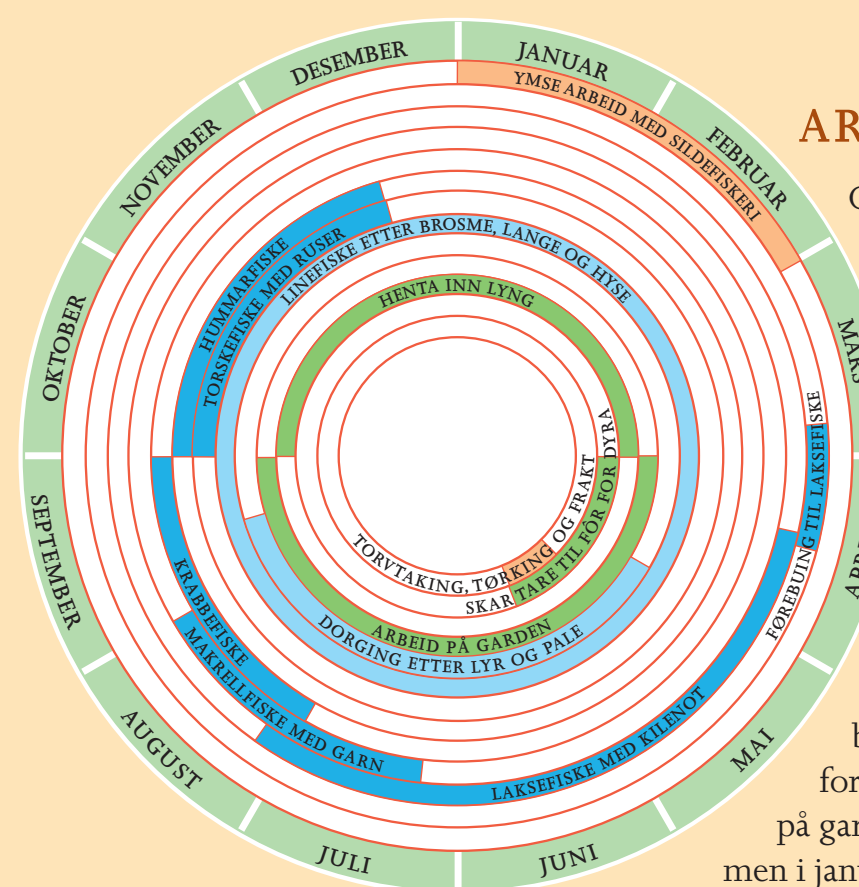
JANUAR
FEBRUAR
MARS
APRIL
MAI
JUNI
JULI
AUGUST
SEPTEMBER
OKTOBER
NOVEMBER
DESEMBER

YMSE ARBEID MED SILDEFISKERI
LINEFISKE ETTER BROSME, LANGE OG HYSE
HUMMARFISKE
TORSKEFISKE MED RUSER
HENTA INN LYNG
SKAR TARE TIL FÔR FOR DYRA
TORVTAKING, TØRKING OG FRAKT
ARBEID PÅ GARDEN
DORGING ETTER LYR OG PALE
FØREBUING TIL LAKSEFISKE
KRABBEFISKE
MAKRELLFISKE MED GARN
LAKSEFISKE MED KILENOT

AR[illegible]
C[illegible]
b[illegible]
for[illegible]
på gar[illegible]
men i jan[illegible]